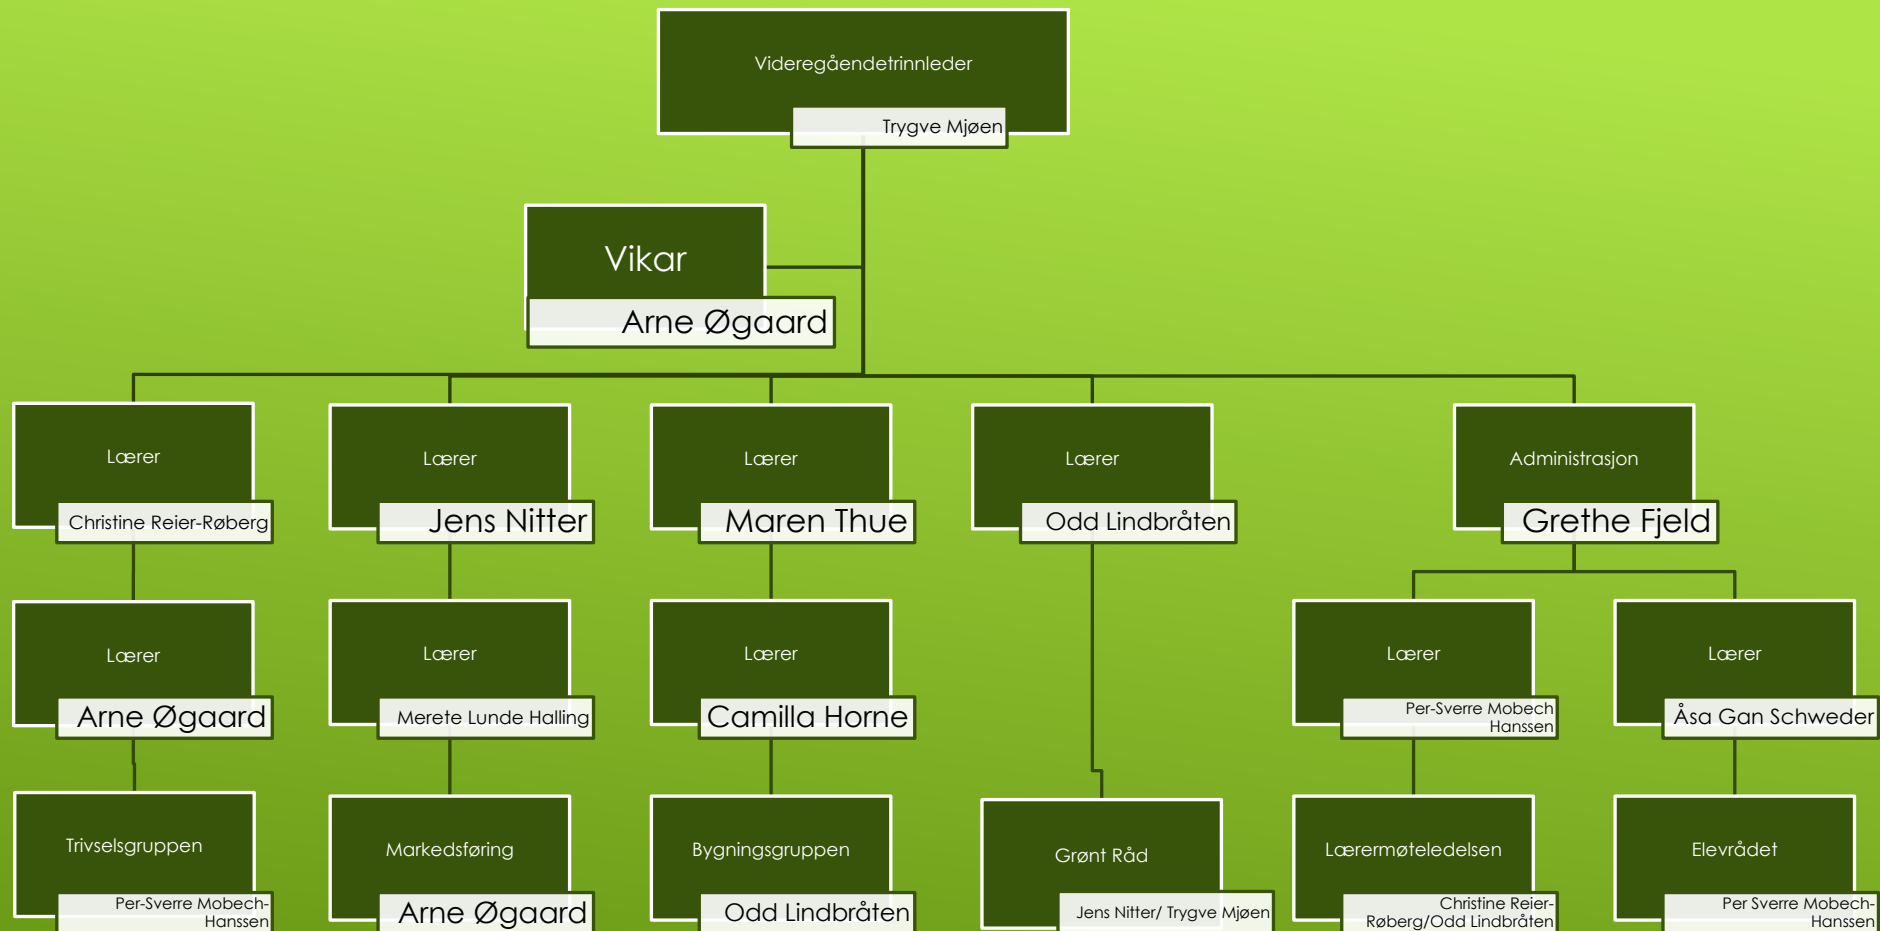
Videregåendetrinnleder
Trygve Mjøen

Vikar
Arne Øgaard

Lærer
Christine Reier-Røberg

Lærer
Jens Nitter

Lærer
Maren Thue

Lærer
Odd Lindbråten

Administrasjon
Grethe Fjeld

Lærer
Arne Øgaard

Lærer
Merete Lunde Halling

Lærer
Camilla Horne

Lærer
Per-Sverre Mobech Hanssen

Lærer
Åsa Gan Schweder

Trivselsgruppen
Per-Sverre Mobech-Hanssen

Markedsføring
Arne Øgaard

Bygningsgruppen
Odd Lindbråten

Grønt Råd
Jens Nitter/ Trygve Mjøen

Lærermøteledelsen
Christine Reier-Røberg/Odd Lindbråten

Elevrådet
Per Sverre Mobech-Hanssen